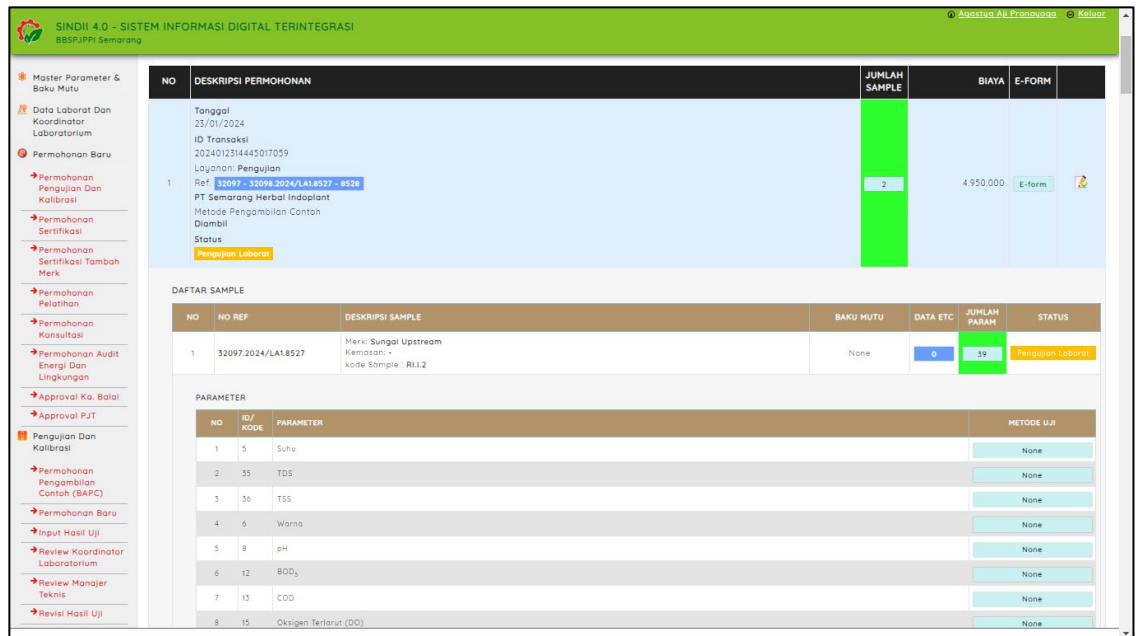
SINDII 4.0 - SISTEM INFORMASI DIGITAL TERINTEGRASI
BBSPJPPI Semarang

Agastya Aji Pranayoga Keluar

Master Parameter & Baku Mutu
Data Laborat Dan Koordinator Laboratorium
Permohonan Baru
Permohonan Pengujian Dan Kalibrasi
Permohonan Sertifikasi
Permohonan Sertifikasi Tambah Merk
Permohonan Pelatihan
Permohonan Konsultasi
Permohonan Audit Energi Dan Lingkungan
Approval Ka. Balai
Approval PJT
Pengujian Dan Kalibrasi
Permohonan Pengambilan Contoh (BAPC)
Permohonan Baru
Input Hasil Uji
Review Koordinator Laboratorium
Review Manajer Teknis
Revisi Hasil Uji

| NO | DESKRIPSI PERMOHONAN | JUMLAH SAMPLE | BIAYA | E-FORM | |
|---|---|---|---|---|---|
| 1 | Tanggal 23/01/2024 ID Transaksi 20240123144450170​59 Layanan: Pengujian Ref: 32097 - 32098.2024/LA1.8527 - 8528 PT Semarang Herbal Indoplant Metode Pengambilan Contoh Diambil Status Pengujian Laborat | 2 | 4.950.000 | E-form | |

DAFTAR SAMPLE

| NO | NO REF | DESKRIPSI SAMPLE | BAKU MUTU | DATA ETC | JUMLAH PARAM | STATUS |
|---|---|---|---|---|---|---|
| 1 | 32097.2024/LA1.8527 | Merk: Sungai Upstream Kemasan: - kode Sample : RI.I.2 | None | 0 | 39 | Pengujian Laborat |

PARAMETER

| NO | ID/ KODE | PARAMETER | METODE UJI |
|---|---|---|---|
| 1 | 5 | Suhu | None |
| 2 | 35 | TDS | None |
| 3 | 36 | TSS | None |
| 4 | 6 | Warna | None |
| 5 | 8 | pH | None |
| 6 | 12 | $BOD_5$ | None |
| 7 | 13 | COD | None |
| 8 | 15 | Oksigen Terlarut (DO) | None |